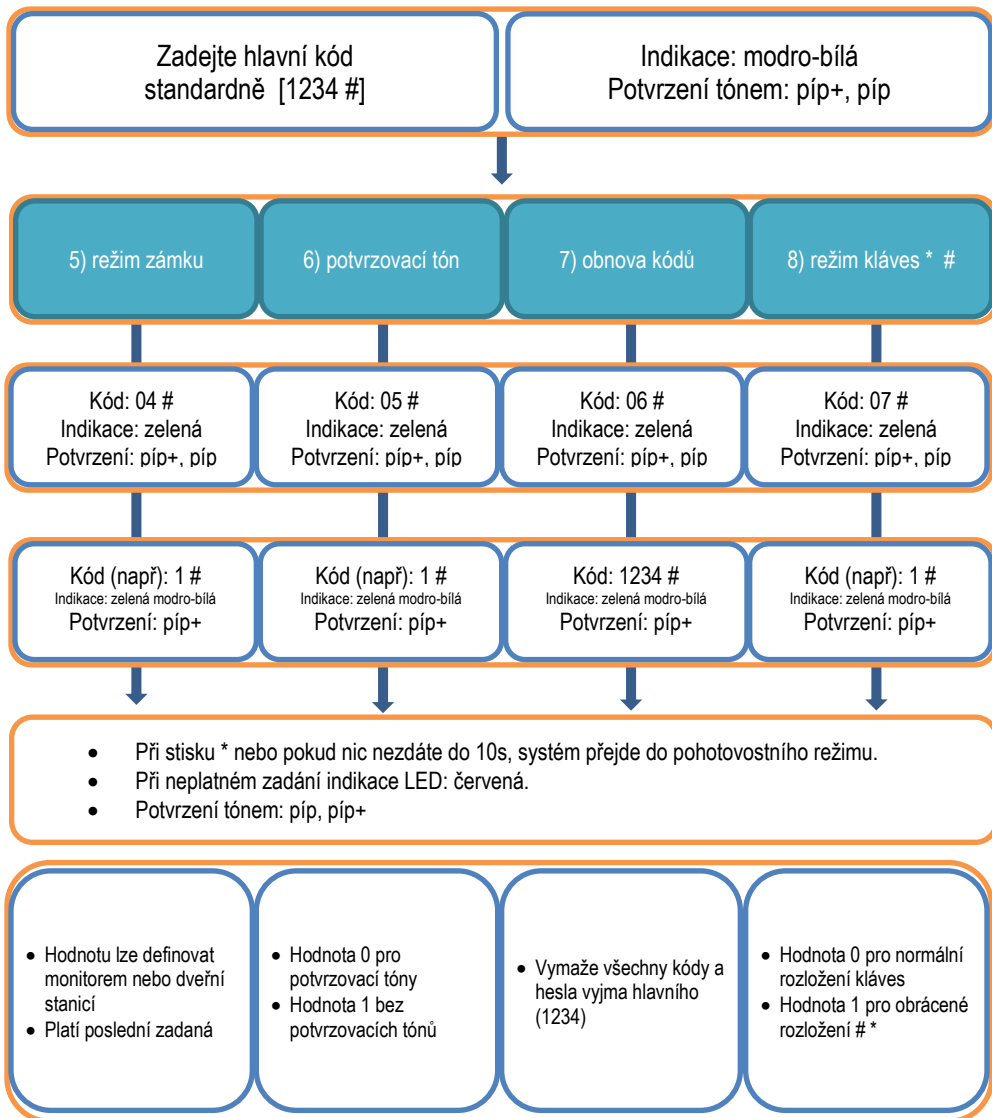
Zadejte hlavní kód
standardně [1234 #]

Indikace: modro-bílá
Potvrzení tónem: píp+, píp

5) režim zámku

6) potvrzovací tón

7) obnova kódů

8) režim kláves * #

Kód: 04 #
Indikace: zelená
Potvrzení: píp+, píp

Kód: 05 #
Indikace: zelená
Potvrzení: píp+, píp

Kód: 06 #
Indikace: zelená
Potvrzení: píp+, píp

Kód: 07 #
Indikace: zelená
Potvrzení: píp+, píp

Kód (např): 1 #
Indikace: zelená modro-bílá
Potvrzení: píp+

Kód (např): 1 #
Indikace: zelená modro-bílá
Potvrzení: píp+

Kód: 1234 #
Indikace: zelená modro-bílá
Potvrzení: píp+

Kód (např): 1 #
Indikace: zelená modro-bílá
Potvrzení: píp+

• Při stisku * nebo pokud nic nezdáte do 10s, systém přejde do pohotovostního režimu.
• Při neplatném zadání indikace LED: červená.
• Potvrzení tónem: píp, píp+

• Hodnotu lze definovat monitorem nebo dveřní stanicí
• Platí poslední zadaná

• Hodnota 0 pro potvrzovací tóny
• Hodnota 1 bez potvrzovacích tónů

• Vymaže všechny kódy a hesla vyjma hlavního (1234)

• Hodnota 0 pro normální rozložení kláves
• Hodnota 1 pro obrácené rozložení # *